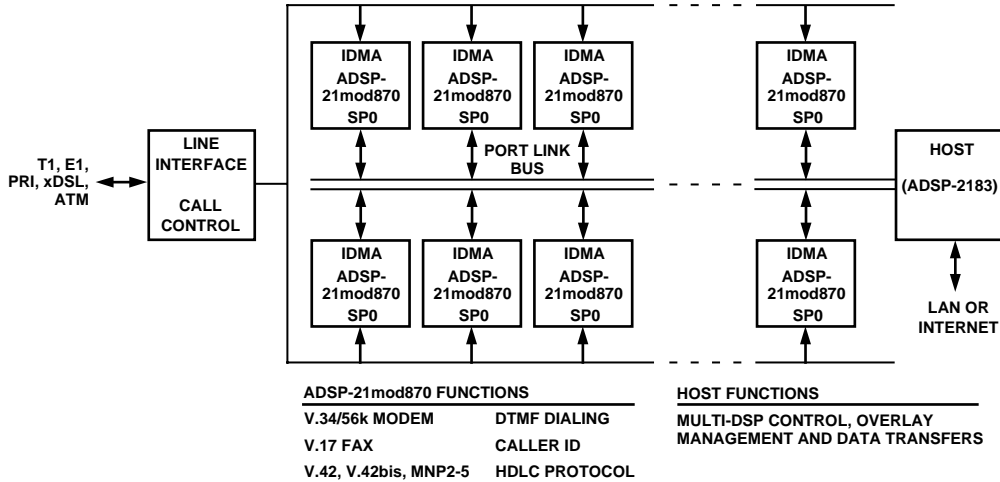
T1, E1, PRI, xDSL, ATM

LINE INTERFACE

CALL CONTROL

IDMA
ADSP-21mod870
SP0

IDMA
ADSP-21mod870
SP0

IDMA
ADSP-21mod870
SP0

IDMA
ADSP-21mod870
SP0

PORT LINK BUS

HOST

(ADSP-2183)

IDMA
ADSP-21mod870
SP0

IDMA
ADSP-21mod870
SP0

IDMA
ADSP-21mod870
SP0

IDMA
ADSP-21mod870
SP0

LAN OR INTERNET

ADSP-21mod870 FUNCTIONS

| | |
|---|---|
| V.34/56k MODEM | DTMF DIALING |
| V.17 FAX | CALLER ID |
| V.42, V.42bis, MNP2-5 | HDLC PROTOCOL |

HOST FUNCTIONS

MULTI-DSP CONTROL, OVERLAY MANAGEMENT AND DATA TRANSFERS